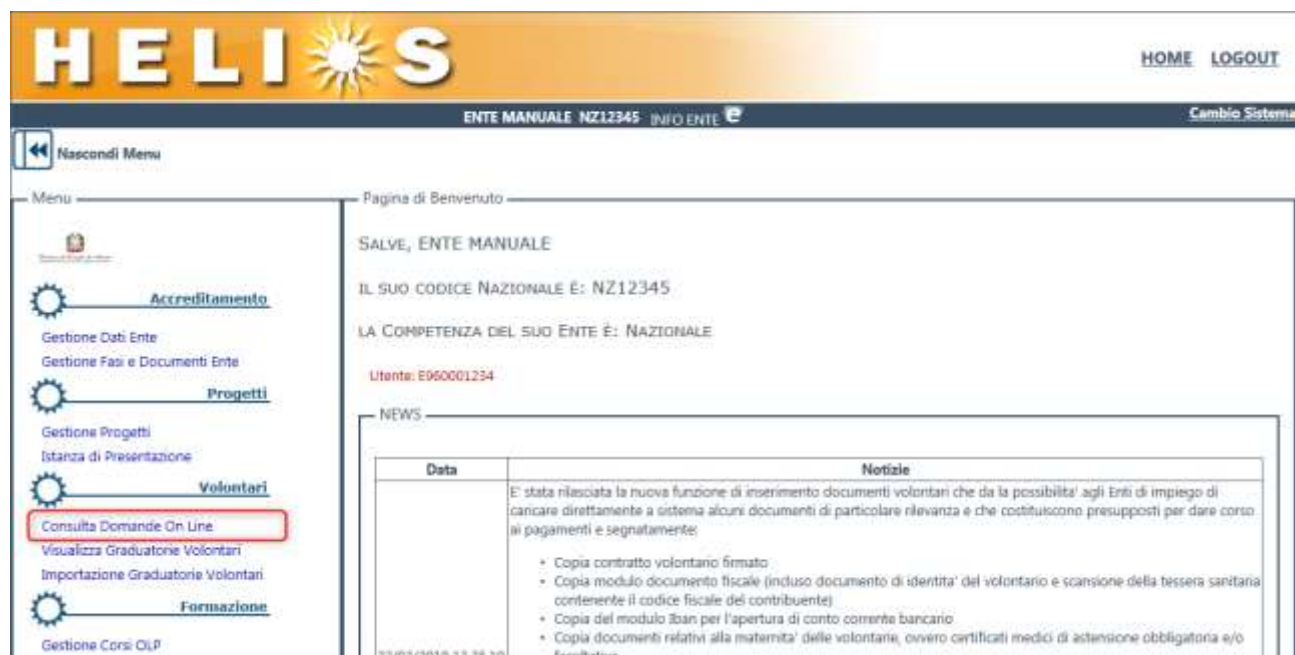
HELIOS

HOME LOGOUT

ENTE MANUALE NZ12345 INFO ENTE

Cambio Sistema

Nascondi Menu

Menu

Accreditamento

Gestione Dati Ente
Gestione Fasi e Documenti Ente

Progetti

Gestione Progetti
Istanza di Presentazione

Volontari

Consulta Domande On Line
Visualizza Graduatorie Volontari
Importazione Graduatorie Volontari

Formazione

Gestione Corsi OLP

Pagina di Benvenuto

SALVE, ENTE MANUALE

IL SUO CODICE NAZIONALE É: NZ12345

LA COMPETENZA DEL SUO ENTE É: NAZIONALE

Utente: E960001234

NEWS

| Data | Notizie |
|---|---|
| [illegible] | E' stata rilasciata la nuova funzione di inserimento documenti volontari che da la possibilita' agli Enti di impiego di caricare direttamente a sistema alcuni documenti di particolare rilevanza e che costituiscono presupposti per dare corso ai pagamenti e segnatamente:<br>• Copia contratto volontario firmato<br>• Copia modulo documento fiscale (incluso documento di identita' del volontario e scansione della tessera sanitaria contenente il codice fiscale del contribuente)<br>• Copia del modulo Iban per l'apertura di conto corrente bancario<br>• Copia documenti relativi alla maternita' delle volontarie, ovvero certificati medici di astensione obbligatoria e/o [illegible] |